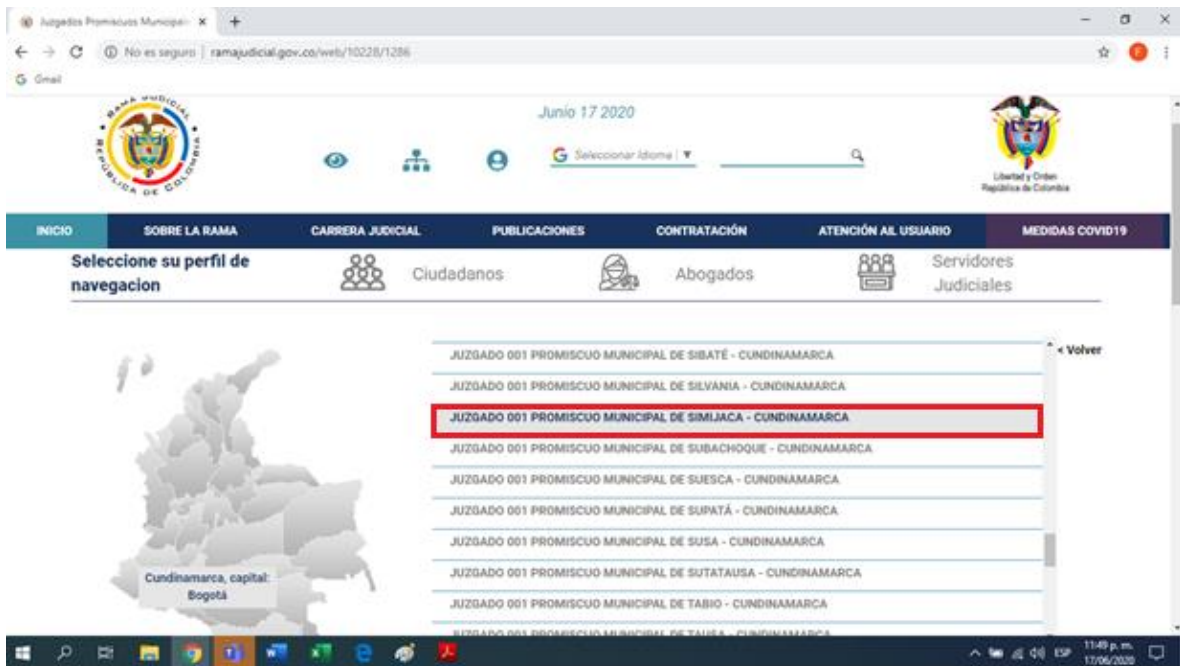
Juzgados Promiscuos Municipa ×

No es seguro | ramajudicial.gov.co/web/10228/1286

Gmail

RAMA JUDICIAL REPÚBLICA DE COLOMBIA

Junio 17 2020

Seleccionar Idioma | ▼

Libertad y Orden República de Colombia

INICIO | SOBRE LA RAMA | CARRERA JUDICIAL | PUBLICACIONES | CONTRATACIÓN | ATENCIÓN AL USUARIO | MEDIDAS COVID19

Seleccione su perfil de navegacion

Ciudadanos

Abogados

Servidores Judiciales

< Volver

JUZGADO 001 PROMISCUO MUNICIPAL DE SIBATÉ - CUNDINAMARCA
JUZGADO 001 PROMISCUO MUNICIPAL DE SILVANIA - CUNDINAMARCA
JUZGADO 001 PROMISCUO MUNICIPAL DE SIMIJACA - CUNDINAMARCA
JUZGADO 001 PROMISCUO MUNICIPAL DE SUBACHOQUE - CUNDINAMARCA
JUZGADO 001 PROMISCUO MUNICIPAL DE SUESCA - CUNDINAMARCA
JUZGADO 001 PROMISCUO MUNICIPAL DE SUPATÁ - CUNDINAMARCA
JUZGADO 001 PROMISCUO MUNICIPAL DE SUSA - CUNDINAMARCA
JUZGADO 001 PROMISCUO MUNICIPAL DE SUTATAUSA - CUNDINAMARCA
JUZGADO 001 PROMISCUO MUNICIPAL DE TABIO - CUNDINAMARCA
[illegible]

Cundinamarca, capital: Bogotá

ESP 11:49 p. m. 17/06/2020